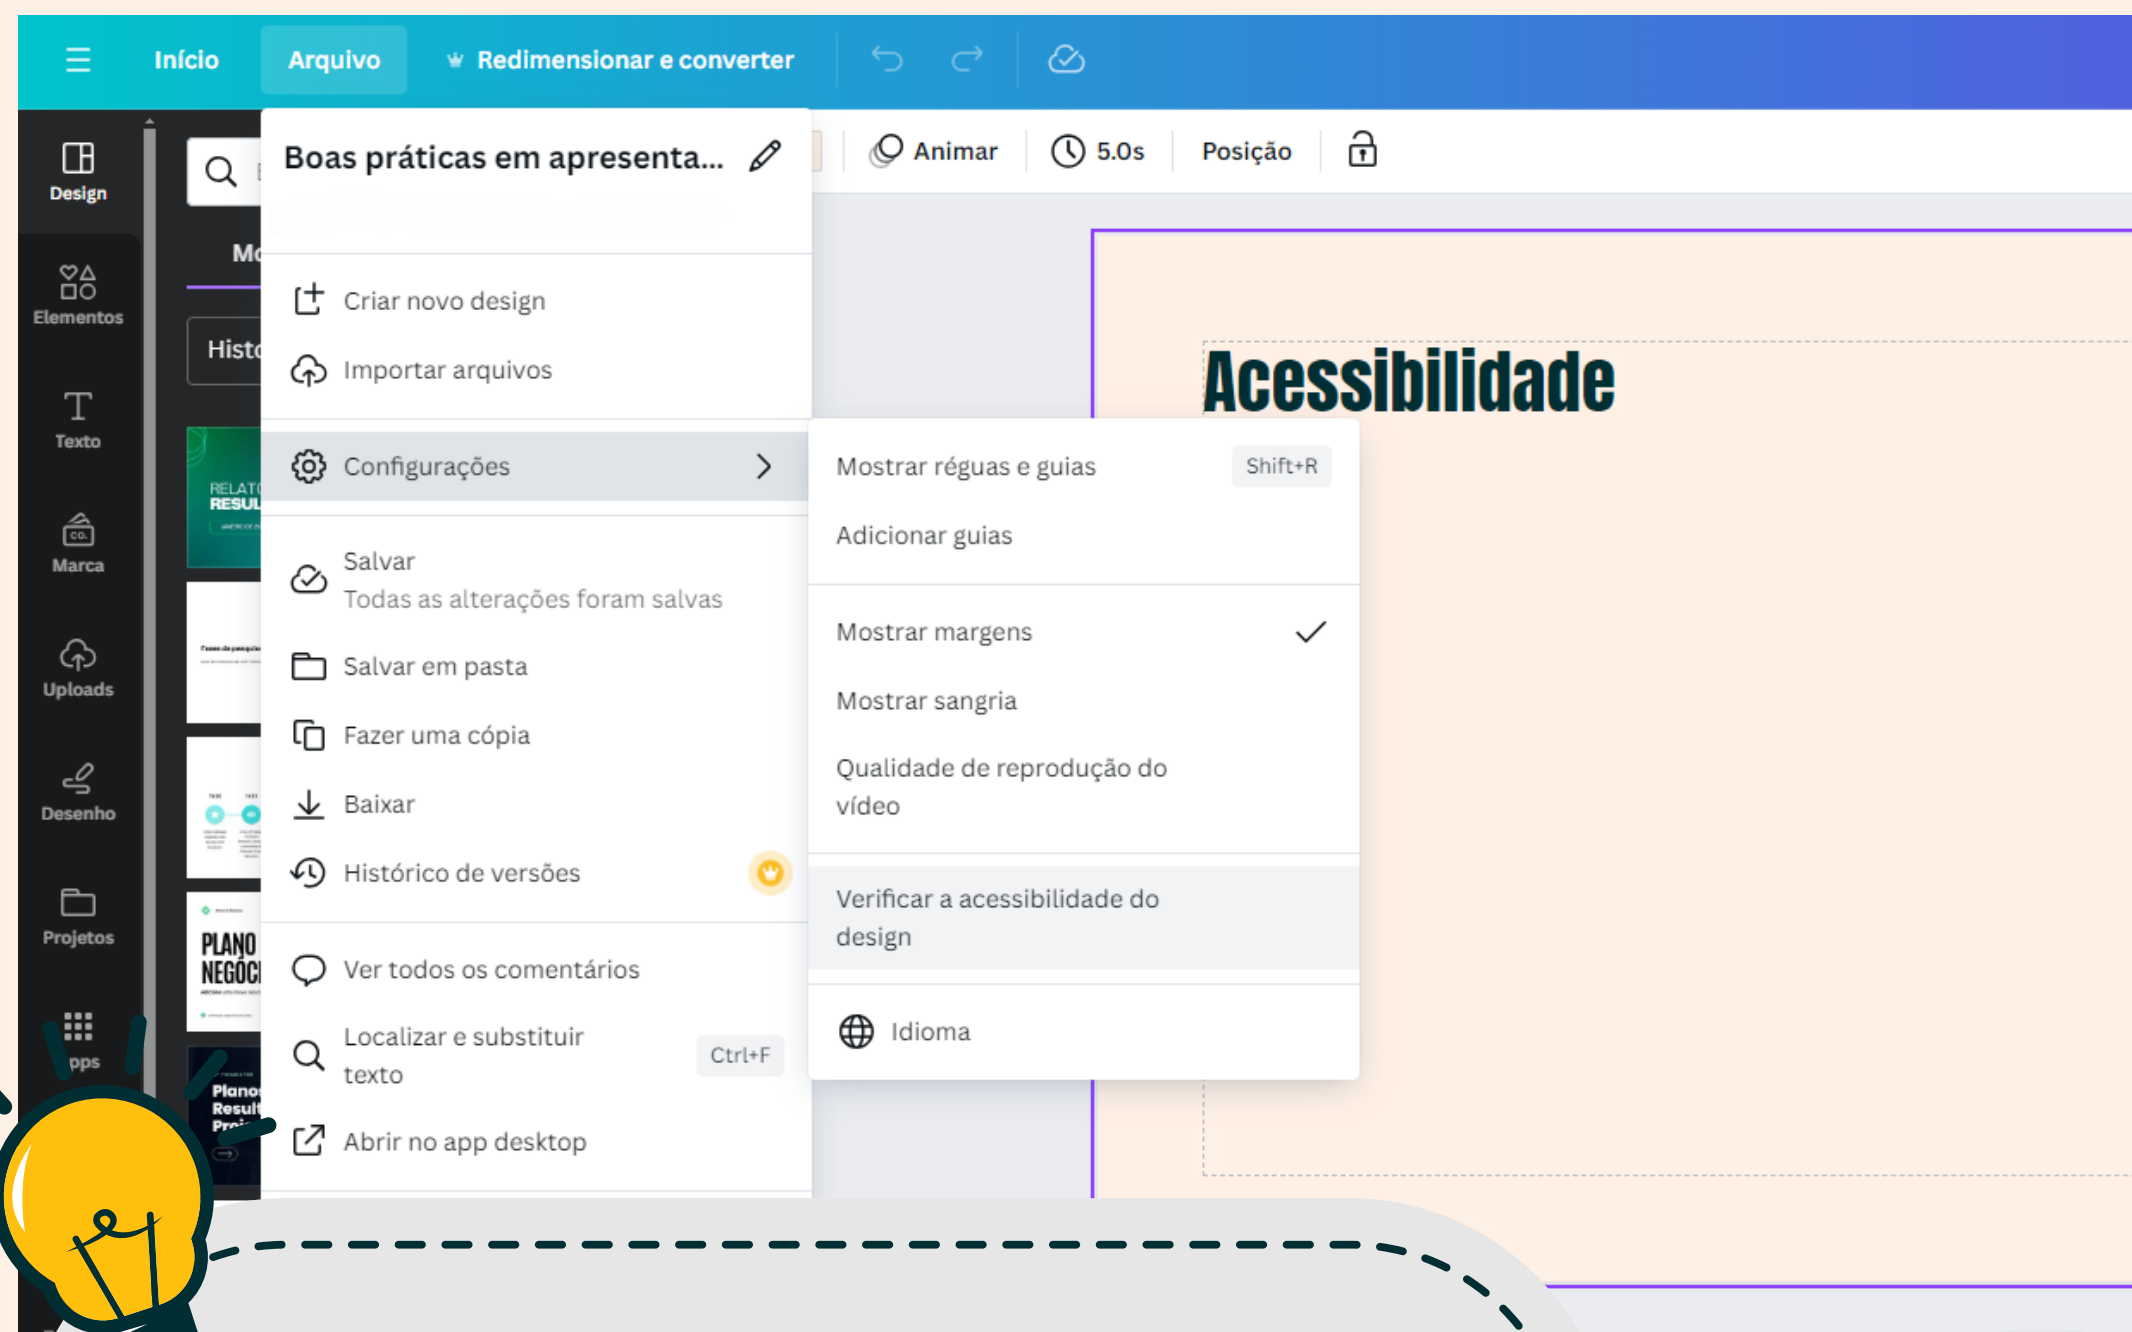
Início Arquivo Redimensionar e converter

Design
Elementos
Texto
Marca
Uploads
Desenho
Projetos
pps

Mo
Histó
RELATÓ RESUL
PLANO NEGÓCI
Plano Result Proj

Boas práticas em apresenta...

Criar novo design
Importar arquivos

Configurações

Salvar
Todas as alterações foram salvas
Salvar em pasta
Fazer uma cópia
Baixar
Histórico de versões

Ver todos os comentários
Localizar e substituir texto Ctrl+F
Abrir no app desktop

Animar 5.0s Posição

Mostrar réguas e guias Shift+R
Adicionar guias

Mostrar margens
Mostrar sangria
Qualidade de reprodução do vídeo

Verificar a acessibilidade do design

Idioma

Acessibilidade